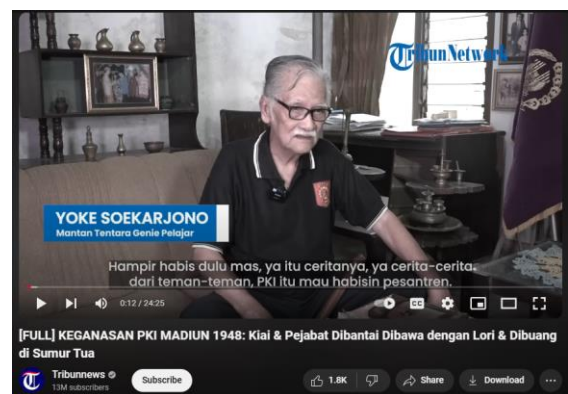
TribunNetwork

YOKE SOEKARJONO
Mantan Tentara Genie Pelajar

Hampir habis dulu mas, ya itu ceritanya, ya cerita-cerita dari teman-teman, PKI itu mau habisin pesantren.

0:12 / 24:25

[FULL] KEGANASAN PKI MADIUN 1948: Kiai & Pejabat Dibantai Dibawa dengan Lori & Dibuang di Sumur Tua

Tribunnews
13M subscribers
Subscribe
1.8K
Share
Download